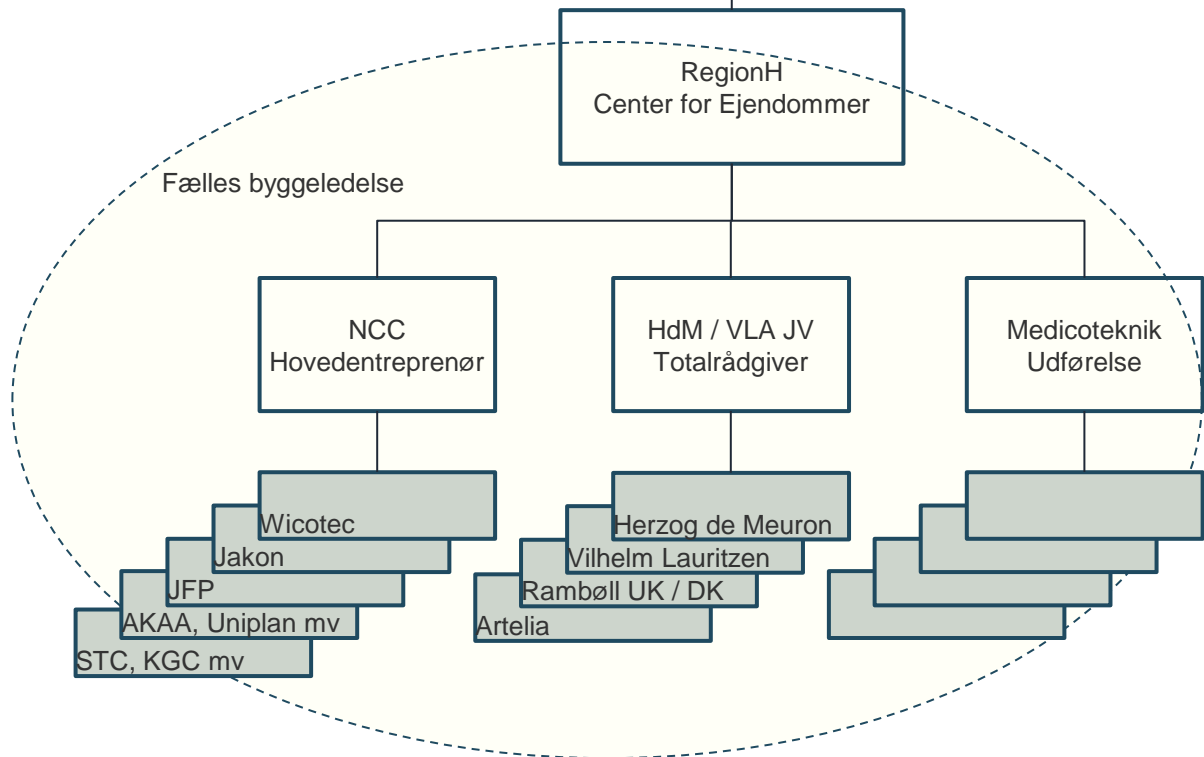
RegionH
Center for Ejendommer

Fælles byggeledelse

NCC
Hovedentreprenør

HdM / VLA JV
Totalrådgiver

Medicoteknik
Udførelse

Wicotec
Jakon
JFP
AKAA, Uniplan mv
STC, KGC mv

Herzog de Meuron
Vilhelm Lauritzen
Rambøll UK / DK
Artelia